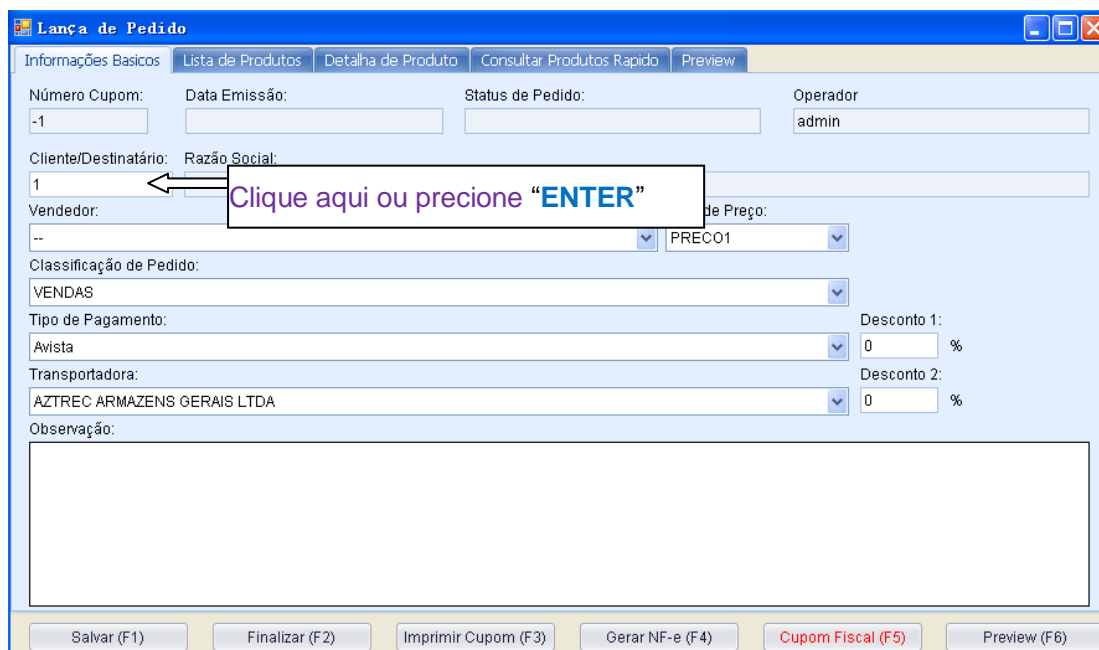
Lança de Pedido

Informações Basicos | Lista de Produtos | Detalha de Produto | Consultar Produtos Rapido | Preview

Número Cupom:
-1
Data Emissão:
Status de Pedido:
Operador
admin

Cliente/Destinatário:
1
Razão Social:

Clique aqui ou precione "ENTER"

Vendedor:
--
de Preço:
PRECO1

Classificação de Pedido:
VENDAS

Tipo de Pagamento:
Avista
Desconto 1:
0 %

Transportadora:
AZTREC ARMAZENS GERAIS LTDA
Desconto 2:
0 %

Observação:

Salvar (F1) | Finalizar (F2) | Imprimir Cupom (F3) | Gerar NF-e (F4) | Cupom Fiscal (F5) | Preview (F6)